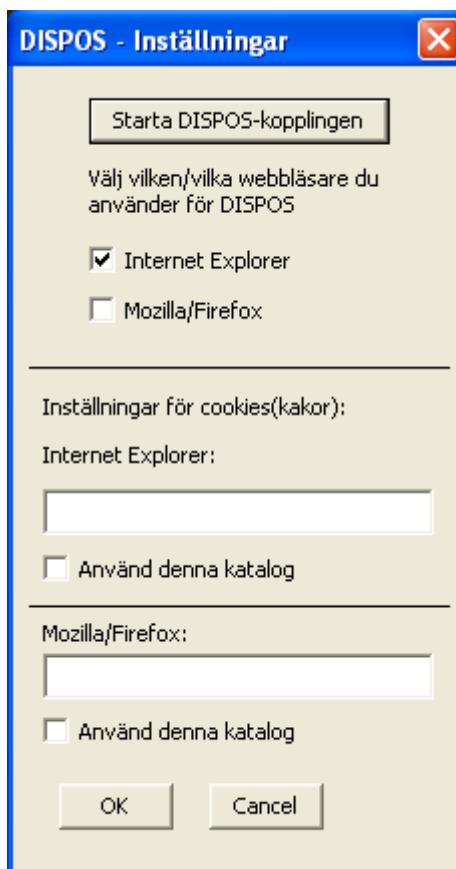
DISPOS - Inställningar

Starta DISPOS-kopplingen

Välj vilken/vilka webbläsare du använder för DISPOS

Internet Explorer

Mozilla/Firefox

Inställningar för cookies(kakor):

Internet Explorer:

Använd denna katalog

Mozilla/Firefox:

Använd denna katalog

OK

Cancel